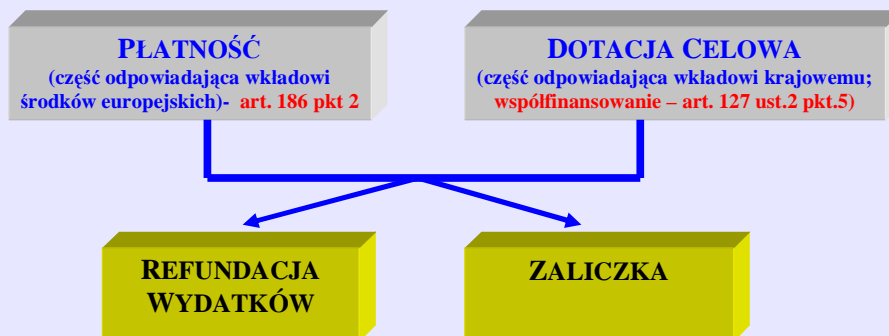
PŁATNOŚĆ
(część odpowiadająca wkładowi środków europejskich)- art. 186 pkt 2

DOTACJA CELOWA
(część odpowiadająca wkładowi krajowemu; współfinansowanie – art. 127 ust.2 pkt.5)

REFUNDACJA WYDATKÓW

ZALICZKA